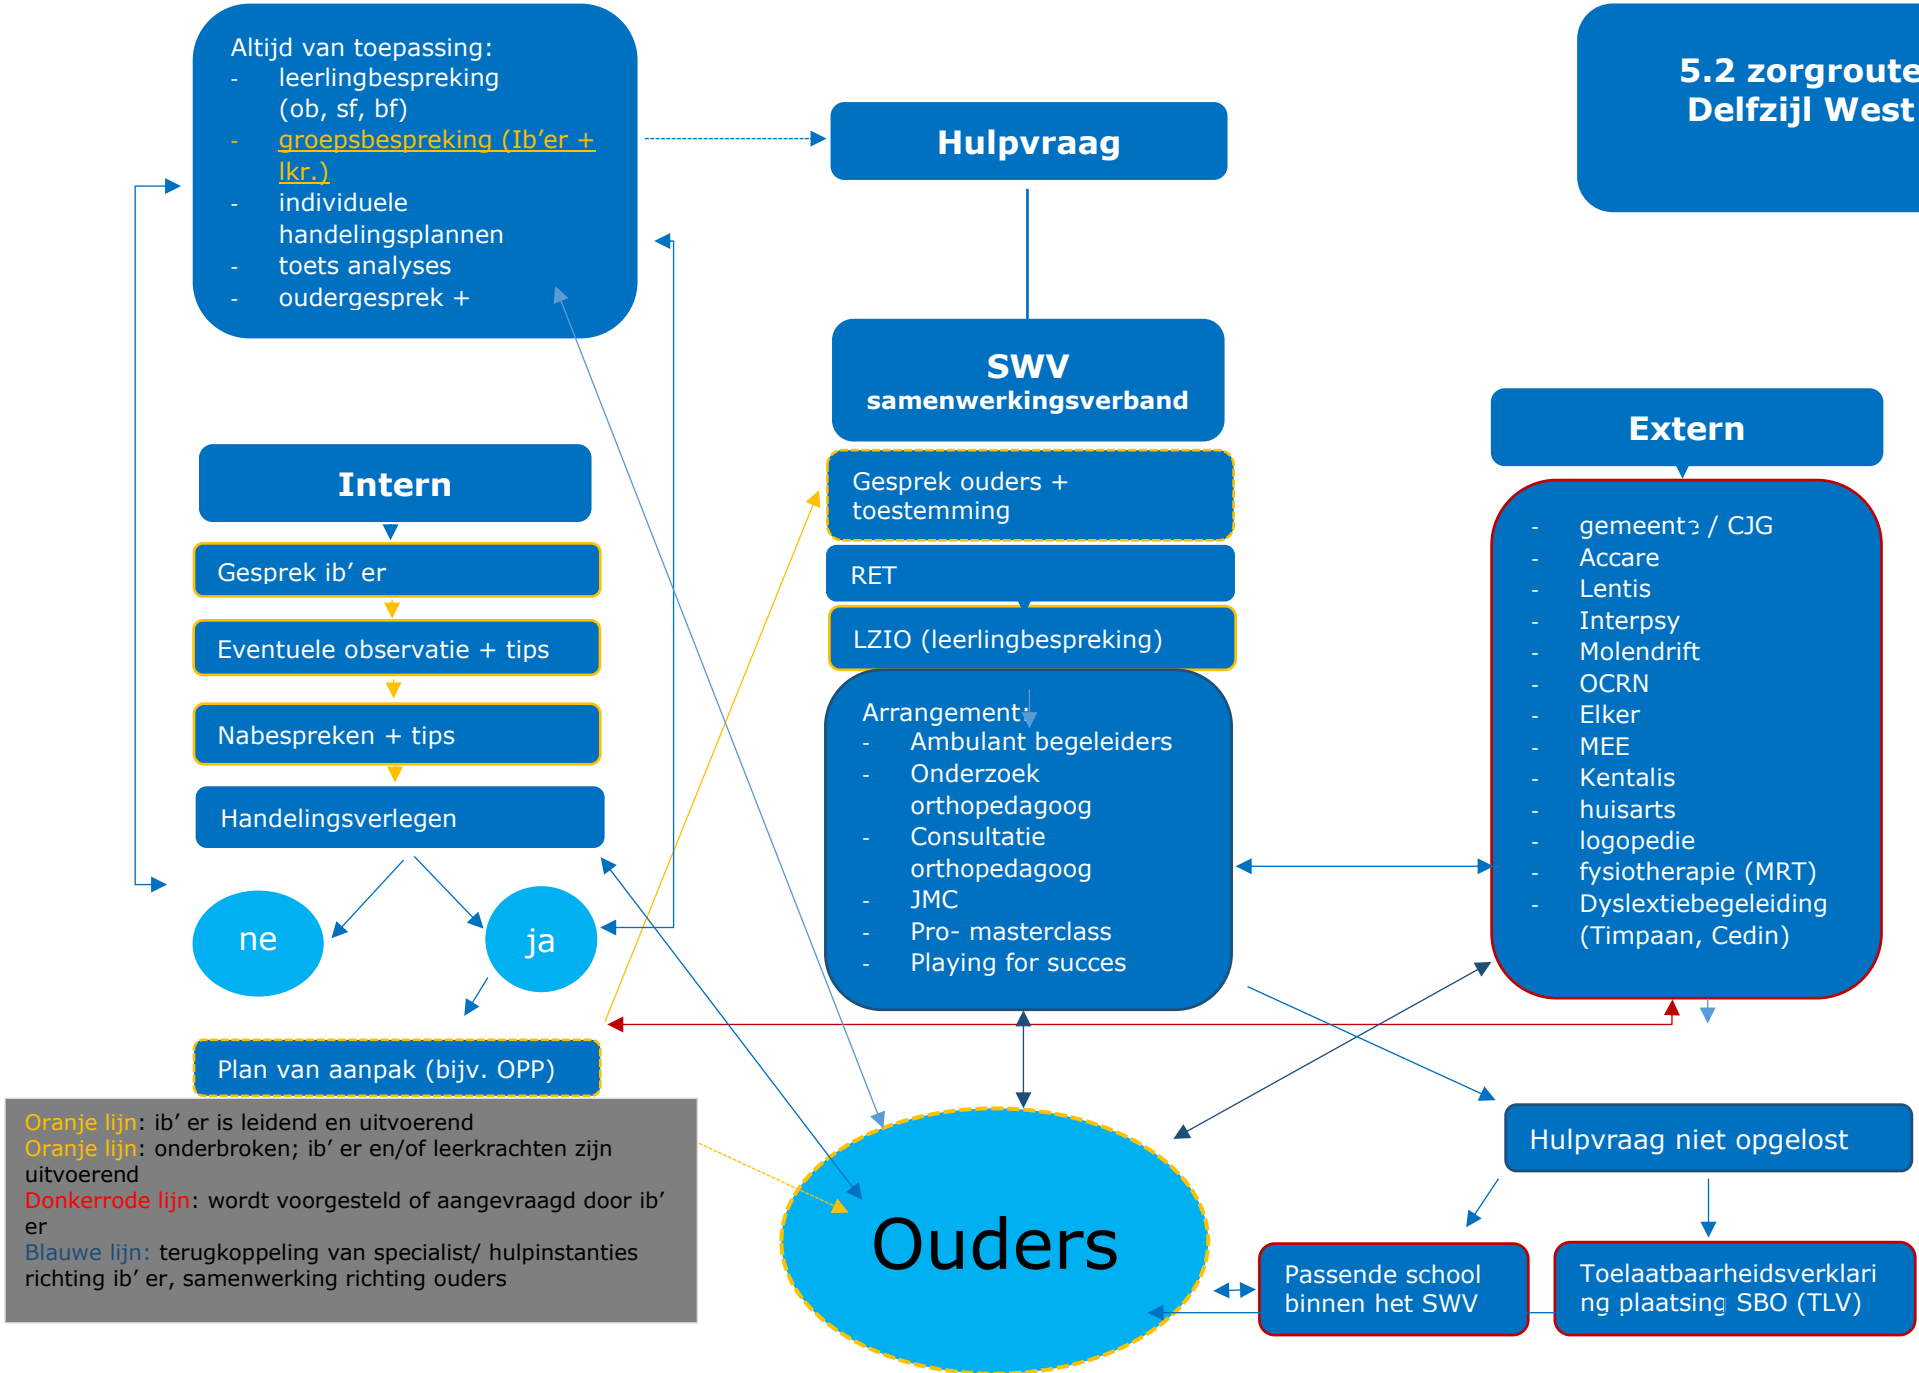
Altijd van toepassing:
- leerlingbespreking (ob, sf, bf)
- groepsbespreking (Ib'er + lkr.)
- individuele handelingsplannen
- toets analyses
- oudergesprek +

Hulpvraag

5.2 zorgroute
Delfzijl West

SWV
samenwerkingsverband

Gesprek ouders + toestemming

RET

LZIO (leerlingbespreking)

Arrangement:
- Ambulant begeleiders
- Onderzoek orthopedagoog
- Consultatie orthopedagoog
- JMC
- Pro- masterclass
- Playing for succes

Extern

- gemeente / CJG
- Accare
- Lentis
- Interpsy
- Molendrift
- OCRN
- Elker
- MEE
- Kentalis
- huisarts
- logopedie
- fysiotherapie (MRT)
- Dyslexiebegeleiding (Timpaan, Cedin)

Intern

Gesprek ib' er

Eventuele observatie + tips

Nabespreken + tips

Handelingsverlegen

ne

ja

Plan van aanpak (bijv. OPP)

Oranje lijn: ib' er is leidend en uitvoerend
Oranje lijn: onderbroken; ib' er en/of leerkrachten zijn uitvoerend
Donkerrode lijn: wordt voorgesteld of aangevraagd door ib' er
Blauwe lijn: terugkoppeling van specialist/ hulpinstanties richting ib' er, samenwerking richting ouders

Ouders

Hulpvraag niet opgelost

Passende school binnen het SWV

Toelaatbaarheidsverklaring plaatsing SBO (TLV)